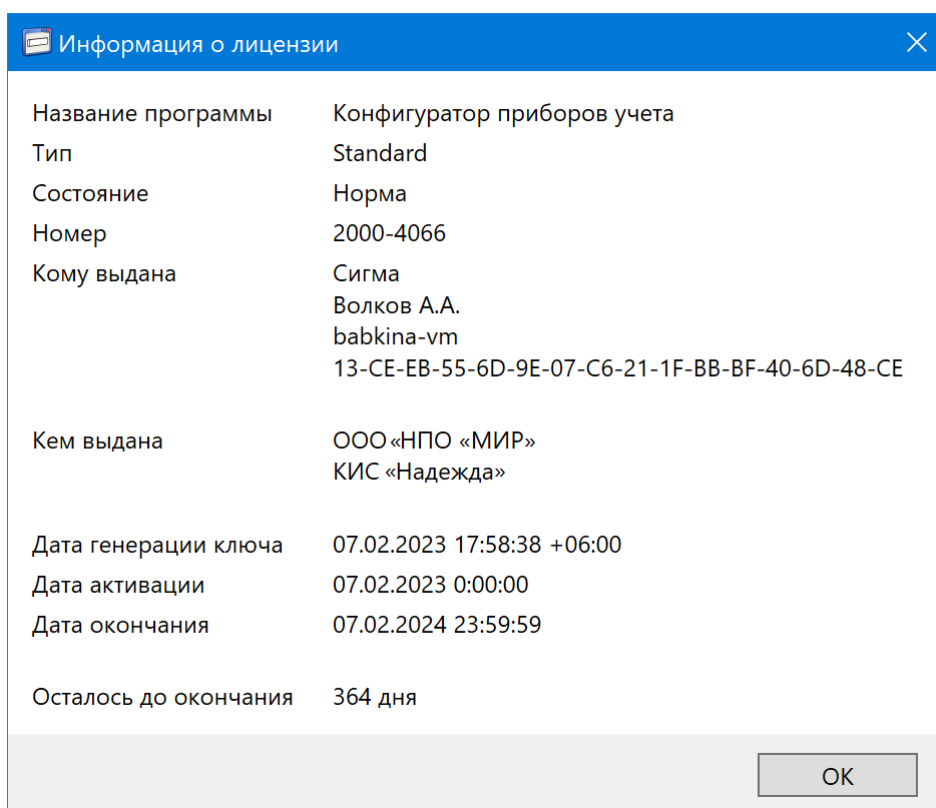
Информация о лицензии

| | |
|---|---|
| Название программы | Конфигуратор приборов учета |
| Тип | Standard |
| Состояние | Норма |
| Номер | 2000-4066 |
| Кому выдана | Сигма<br>Волков А.А.<br>babkina-vm<br>13-CE-EB-55-6D-9E-07-C6-21-1F-BB-BF-40-6D-48-CE |
| Кем выдана | ООО «НПО «МИР»<br>КИС «Надежда» |
| Дата генерации ключа | 07.02.2023 17:58:38 +06:00 |
| Дата активации | 07.02.2023 0:00:00 |
| Дата окончания | 07.02.2024 23:59:59 |
| Осталось до окончания | 364 дня |

OK